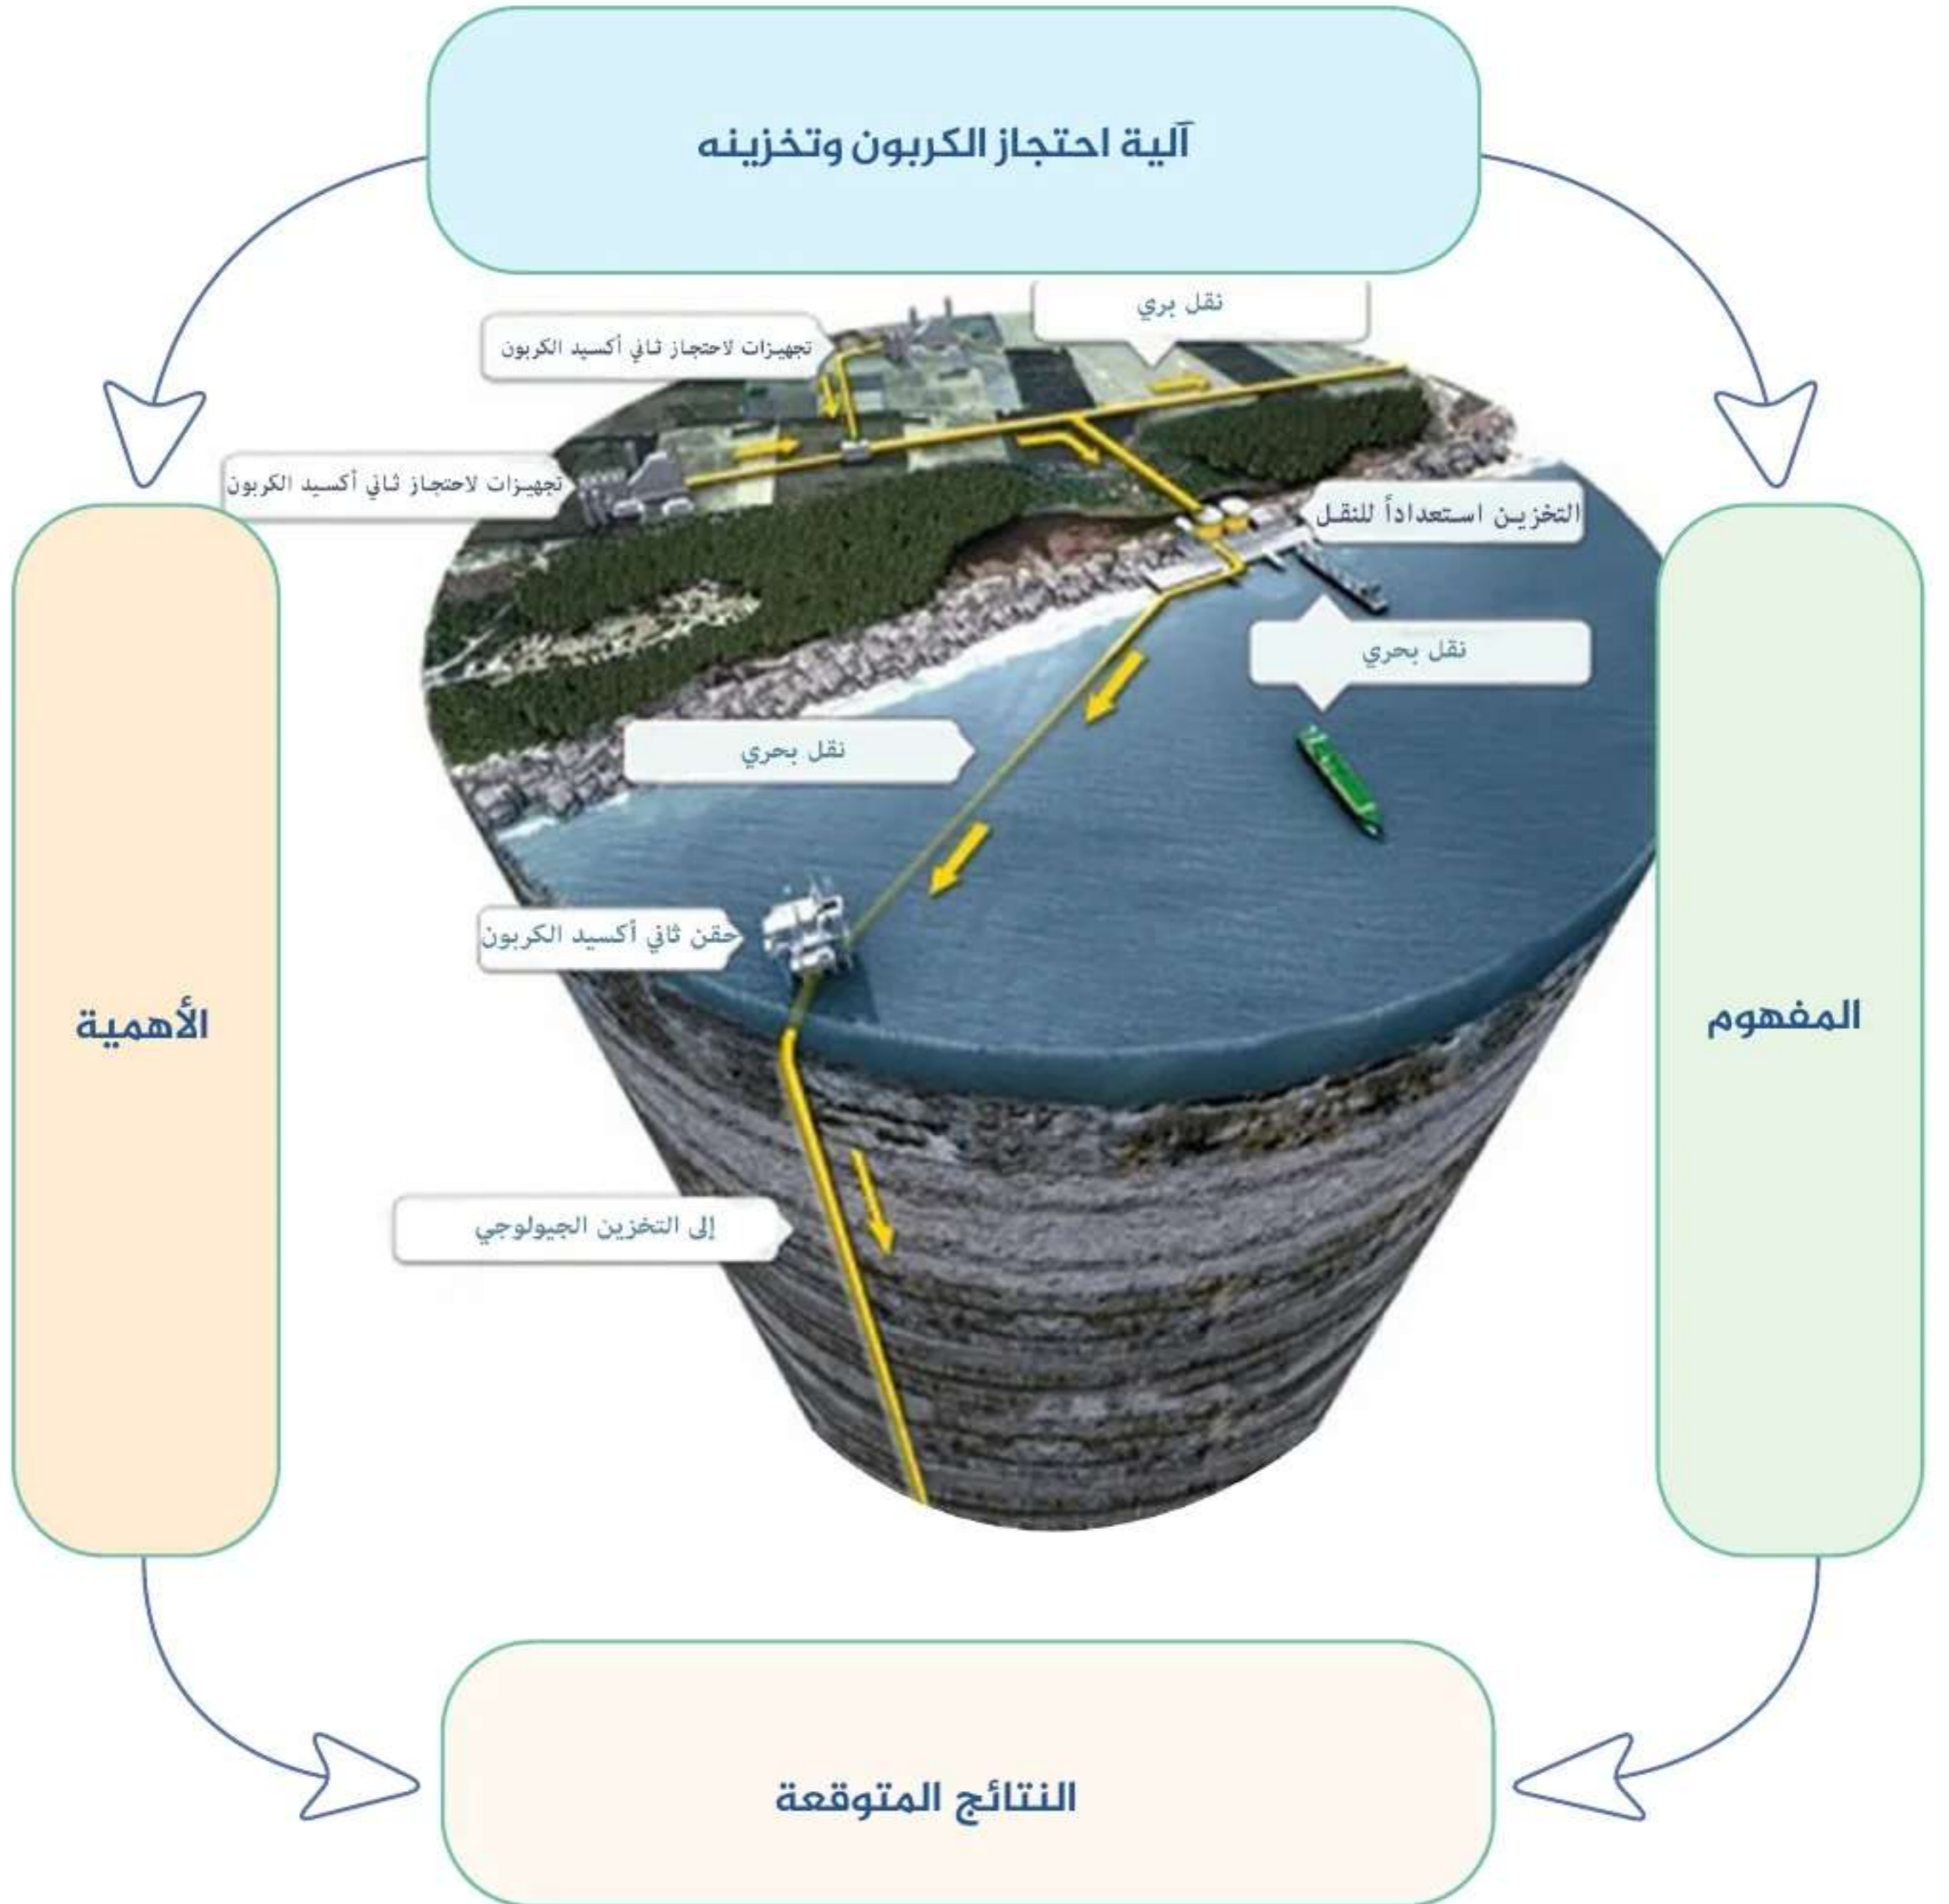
آلية احتجاز الكربون وتخزينه

نقل بري

تجهيزات لاحتجاز ثاني أكسيد الكربون

تجهيزات لاحتجاز ثاني أكسيد الكربون

التخزين استعداداً للنقل

نقل بحري

نقل بحري

حقن ثاني أكسيد الكربون

إلى التخزين الجيولوجي

الأهمية

المفهوم

النتائج المتوقعة